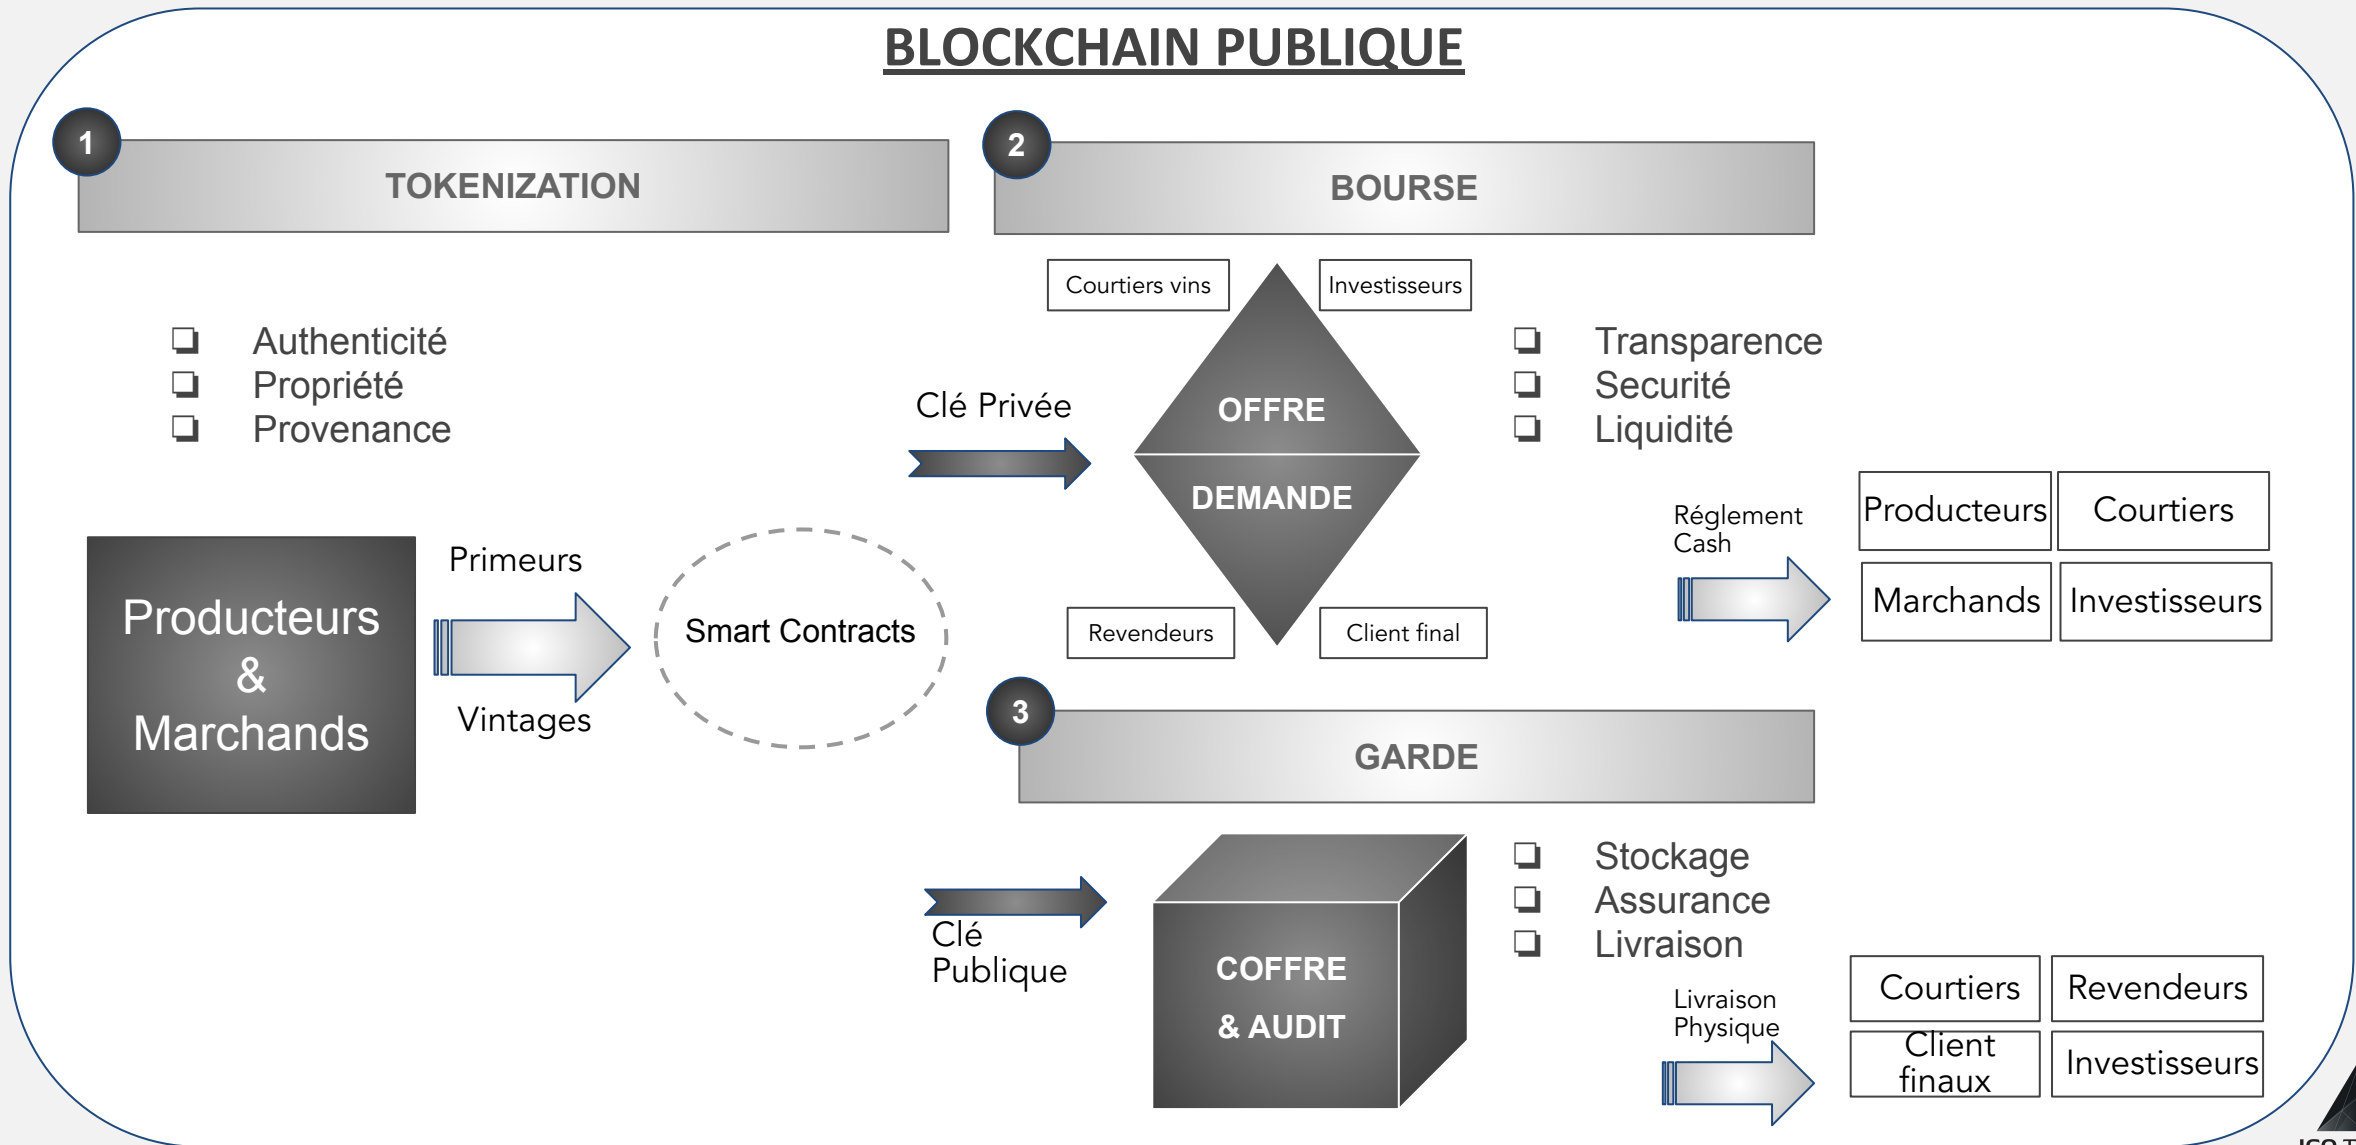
BLOCKCHAIN PUBLIQUE

1 TOKENIZATION

❑ Authenticité
❑ Propriété
❑ Provenance

Producteurs & Marchands

Primeurs

Vintages

Smart Contracts

2 BOURSE

Courtiers vins

Investisseurs

Clé Privée

OFFRE

DEMANDE

Revendeurs

Client final

❑ Transparence
❑ Securité
❑ Liquidité

Réglement Cash

| Producteurs | Courtiers |
|---|---|
| Marchands | Investisseurs |

3 GARDE

Clé Publique

COFFRE & AUDIT

❑ Stockage
❑ Assurance
❑ Livraison

Livraison Physique

| Courtiers | Revendeurs |
|---|---|
| Client finaux | Investisseurs |

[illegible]